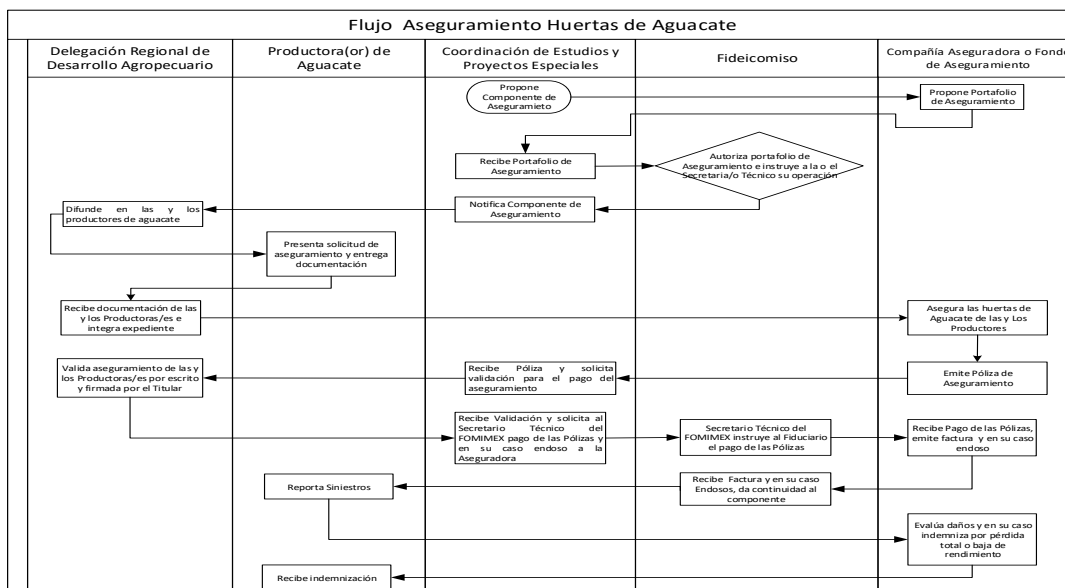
Flujo Aseguramiento Huertas de Aguacate

Delegación Regional de Desarrollo Agropecuario

Productora(or) de Aguacate

Coordinación de Estudios y Proyectos Especiales

Fideicomiso

Compañía Aseguradora o Fondo de Aseguramiento

Propone Componente de Aseguramieto

Propone Portafolio de Aseguramiento

Recibe Portafolio de Aseguramiento

Autoriza portafolio de Aseguramiento e instruye a la o el Secretaria/o Técnico su operación

Notifica Componente de Aseguramiento

Difunde en las y los productores de aguacate

Presenta solicitud de aseguramiento y entrega documentación

Recibe documentación de las y los Productoras/es e integra expediente

Asegura las huertas de Aguacate de las y Los Productores

Emite Póliza de Aseguramiento

Valida aseguramiento de las y los Productoras/es por escrito y firmada por el Titular

Recibe Póliza y solicita validación para el pago del aseguramiento

Recibe Validación y solicita al Secretario Técnico del FOMIMEX pago de las Pólizas y en su caso endoso a la Aseguradora

Secretario Técnico del FOMIMEX instruye al Fiduciario el pago de las Pólizas

Recibe Pago de las Pólizas, emite factura y en su caso endoso

Reporta Siniestros

Recibe Factura y en su caso Endosos, da continuidad al componente

Evalúa daños y en su caso indemniza por pérdida total o baja de rendimiento

Recibe indemnización